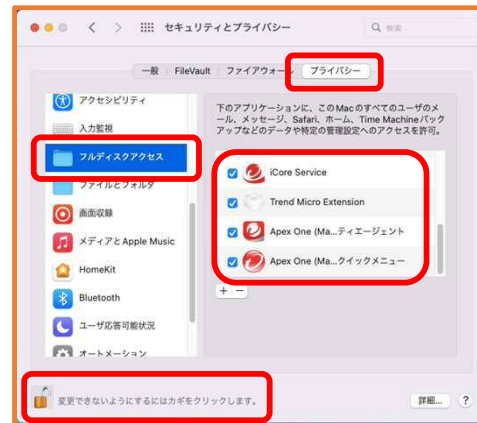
セキュリティとプライバシー

検索

一般　FileVault　ファイアウォール　プライバシー

アクセシビリティ

入力監視

フルディスクアクセス

ファイルとフォルダ

画面収録

メディアと Apple Music

HomeKit

Bluetooth

ユーザ応答可能状況

オートメーション

下のアプリケーションに、このMacのすべてのユーザのメール、メッセージ、Safari、ホーム、Time Machineバックアップなどのデータや特定の管理設定へのアクセスを許可。

iCore Service

Trend Micro Extension

Apex One (Ma...ティエージェント

Apex One (Ma...クイックメニュー

+ −

変更できないようにするにはカギをクリックします。

詳細...

?